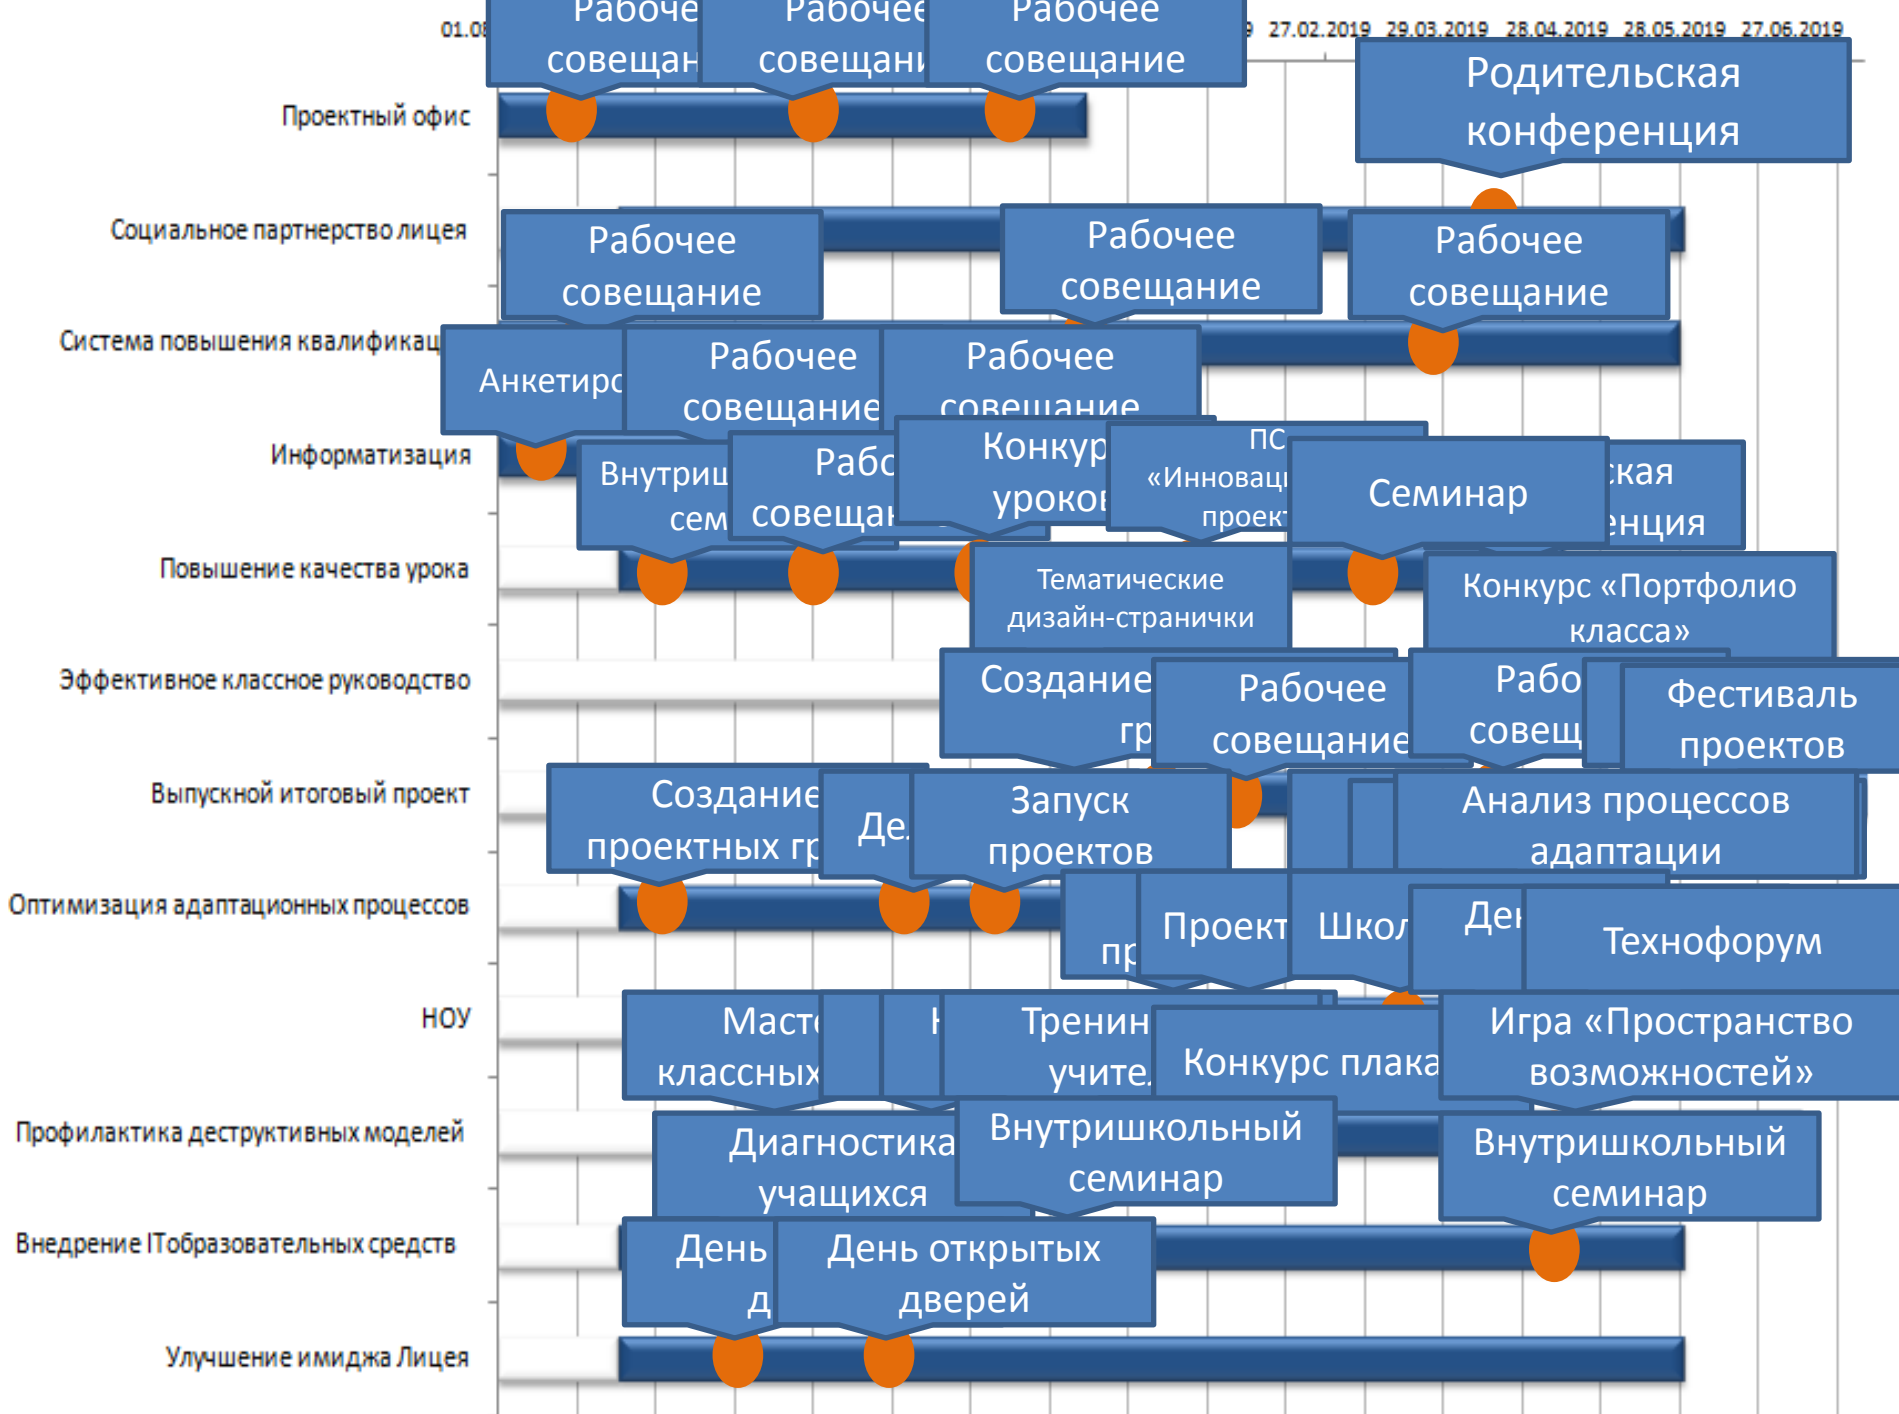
01.0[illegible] 27.02.2019 29.03.2019 28.04.2019 28.05.2019 27.06.2019

Рабоче совещан

Рабочее совещани

Рабочее совещание

Родительская конференция

Проектный офис

Социальное партнерство лицея

Рабочее совещание

Рабочее совещание

Рабочее совещание

Система повышения квалификац

Анкетиро

Рабочее совещание

Рабочее совещание

Информатизация

Внутриш сем

Рабо совеща

Конкур уроков

ПС «Инноваци проект

Семинар

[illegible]ская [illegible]енция

Повышение качества урока

Тематические дизайн-странички

Конкурс «Портфолио класса»

Эффективное классное руководство

Создание гр

Рабочее совещание

Рабо совещ

Фестиваль проектов

Выпускной итоговый проект

Создание проектных гр

Де

Запуск проектов

Анализ процессов адаптации

Оптимизация адаптационных процессов

пр

Проект

Школ

Де

Технофорум

НОУ

Масте классных

Тренин учите

Конкурс плака

Игра «Пространство возможностей»

Профилактика деструктивных моделей

Диагностика учащихся

Внутришкольный семинар

Внутришкольный семинар

Внедрение ITобразовательных средств

День д

День открытых дверей

Улучшение имиджа Лицея